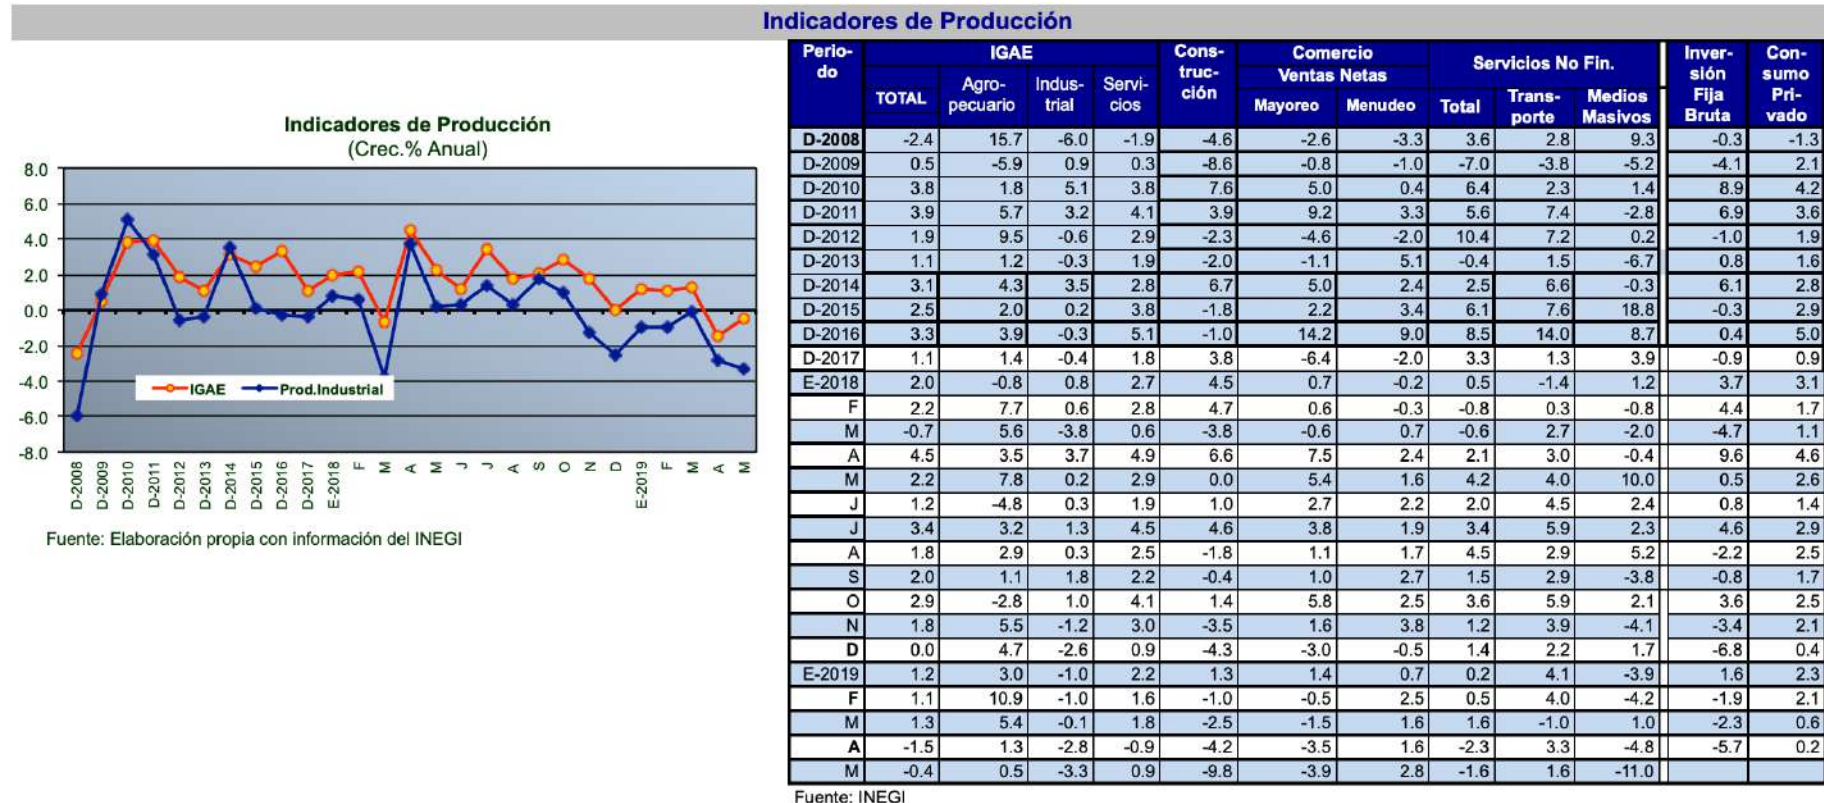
Indicadores de Producción

Indicadores de Producción
(Crec.% Anual)

8.0
6.0
4.0
2.0
0.0
-2.0
-4.0
-6.0
-8.0

IGAE
Prod.Industrial

D-2008 D-2009 D-2010 D-2011 D-2012 D-2013 D-2014 D-2015 D-2016 D-2017 E-2018 F M A M J J A S O N D E-2019 F M A M

Fuente: Elaboración propia con información del INEGI

| Periodo | IGAE TOTAL | IGAE Agropecuario | IGAE Industrial | IGAE Servicios | Construcción | Comercio Ventas Netas Mayoreo | Comercio Ventas Netas Menudeo | Servicios No Fin. Total | Servicios No Fin. Transporte | Servicios No Fin. Medios Masivos | Inversión Fija Bruta | Consumo Privado |
|---|---|---|---|---|---|---|---|---|---|---|---|---|
| D-2008 | -2.4 | 15.7 | -6.0 | -1.9 | -4.6 | -2.6 | -3.3 | 3.6 | 2.8 | 9.3 | -0.3 | -1.3 |
| D-2009 | 0.5 | -5.9 | 0.9 | 0.3 | -8.6 | -0.8 | -1.0 | -7.0 | -3.8 | -5.2 | -4.1 | 2.1 |
| D-2010 | 3.8 | 1.8 | 5.1 | 3.8 | 7.6 | 5.0 | 0.4 | 6.4 | 2.3 | 1.4 | 8.9 | 4.2 |
| D-2011 | 3.9 | 5.7 | 3.2 | 4.1 | 3.9 | 9.2 | 3.3 | 5.6 | 7.4 | -2.8 | 6.9 | 3.6 |
| D-2012 | 1.9 | 9.5 | -0.6 | 2.9 | -2.3 | -4.6 | -2.0 | 10.4 | 7.2 | 0.2 | -1.0 | 1.9 |
| D-2013 | 1.1 | 1.2 | -0.3 | 1.9 | -2.0 | -1.1 | 5.1 | -0.4 | 1.5 | -6.7 | 0.8 | 1.6 |
| D-2014 | 3.1 | 4.3 | 3.5 | 2.8 | 6.7 | 5.0 | 2.4 | 2.5 | 6.6 | -0.3 | 6.1 | 2.8 |
| D-2015 | 2.5 | 2.0 | 0.2 | 3.8 | -1.8 | 2.2 | 3.4 | 6.1 | 7.6 | 18.8 | -0.3 | 2.9 |
| D-2016 | 3.3 | 3.9 | -0.3 | 5.1 | -1.0 | 14.2 | 9.0 | 8.5 | 14.0 | 8.7 | 0.4 | 5.0 |
| D-2017 | 1.1 | 1.4 | -0.4 | 1.8 | 3.8 | -6.4 | -2.0 | 3.3 | 1.3 | 3.9 | -0.9 | 0.9 |
| E-2018 | 2.0 | -0.8 | 0.8 | 2.7 | 4.5 | 0.7 | -0.2 | 0.5 | -1.4 | 1.2 | 3.7 | 3.1 |
| F | 2.2 | 7.7 | 0.6 | 2.8 | 4.7 | 0.6 | -0.3 | -0.8 | 0.3 | -0.8 | 4.4 | 1.7 |
| M | -0.7 | 5.6 | -3.8 | 0.6 | -3.8 | -0.6 | 0.7 | -0.6 | 2.7 | -2.0 | -4.7 | 1.1 |
| A | 4.5 | 3.5 | 3.7 | 4.9 | 6.6 | 7.5 | 2.4 | 2.1 | 3.0 | -0.4 | 9.6 | 4.6 |
| M | 2.2 | 7.8 | 0.2 | 2.9 | 0.0 | 5.4 | 1.6 | 4.2 | 4.0 | 10.0 | 0.5 | 2.6 |
| J | 1.2 | -4.8 | 0.3 | 1.9 | 1.0 | 2.7 | 2.2 | 2.0 | 4.5 | 2.4 | 0.8 | 1.4 |
| J | 3.4 | 3.2 | 1.3 | 4.5 | 4.6 | 3.8 | 1.9 | 3.4 | 5.9 | 2.3 | 4.6 | 2.9 |
| A | 1.8 | 2.9 | 0.3 | 2.5 | -1.8 | 1.1 | 1.7 | 4.5 | 2.9 | 5.2 | -2.2 | 2.5 |
| S | 2.0 | 1.1 | 1.8 | 2.2 | -0.4 | 1.0 | 2.7 | 1.5 | 2.9 | -3.8 | -0.8 | 1.7 |
| O | 2.9 | -2.8 | 1.0 | 4.1 | 1.4 | 5.8 | 2.5 | 3.6 | 5.9 | 2.1 | 3.6 | 2.5 |
| N | 1.8 | 5.5 | -1.2 | 3.0 | -3.5 | 1.6 | 3.8 | 1.2 | 3.9 | -4.1 | -3.4 | 2.1 |
| D | 0.0 | 4.7 | -2.6 | 0.9 | -4.3 | -3.0 | -0.5 | 1.4 | 2.2 | 1.7 | -6.8 | 0.4 |
| E-2019 | 1.2 | 3.0 | -1.0 | 2.2 | 1.3 | 1.4 | 0.7 | 0.2 | 4.1 | -3.9 | 1.6 | 2.3 |
| F | 1.1 | 10.9 | -1.0 | 1.6 | -1.0 | -0.5 | 2.5 | 0.5 | 4.0 | -4.2 | -1.9 | 2.1 |
| M | 1.3 | 5.4 | -0.1 | 1.8 | -2.5 | -1.5 | 1.6 | 1.6 | -1.0 | 1.0 | -2.3 | 0.6 |
| A | -1.5 | 1.3 | -2.8 | -0.9 | -4.2 | -3.5 | 1.6 | -2.3 | 3.3 | -4.8 | -5.7 | 0.2 |
| M | -0.4 | 0.5 | -3.3 | 0.9 | -9.8 | -3.9 | 2.8 | -1.6 | 1.6 | -11.0 | | |

Fuente: INEGI